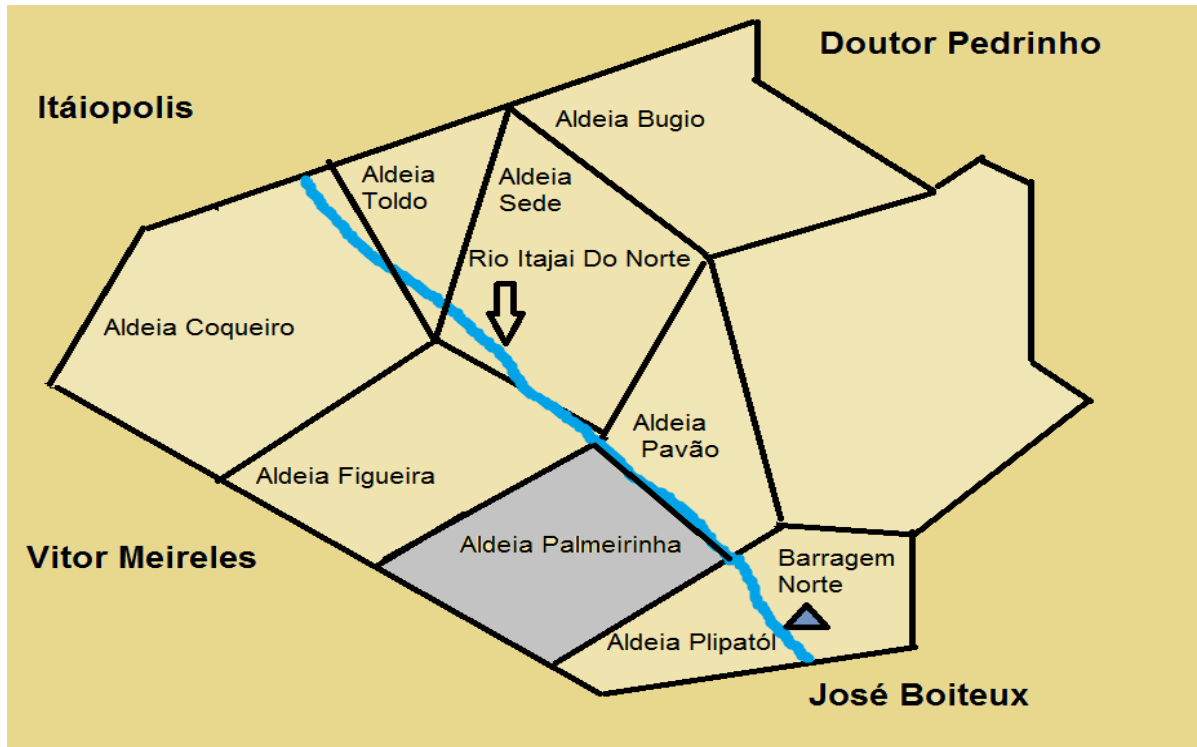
Doutor Pedrinho

Itáiopolis

Aldeia Bugio

Aldeia Toldo

Aldeia Sede

Rio Itajai Do Norte

Aldeia Coqueiro

Aldeia Pavão

Aldeia Figueira

Aldeia Palmeirinha

Vitor Meireles

Barragem Norte

Aldeia Plipatól

José Boiteux